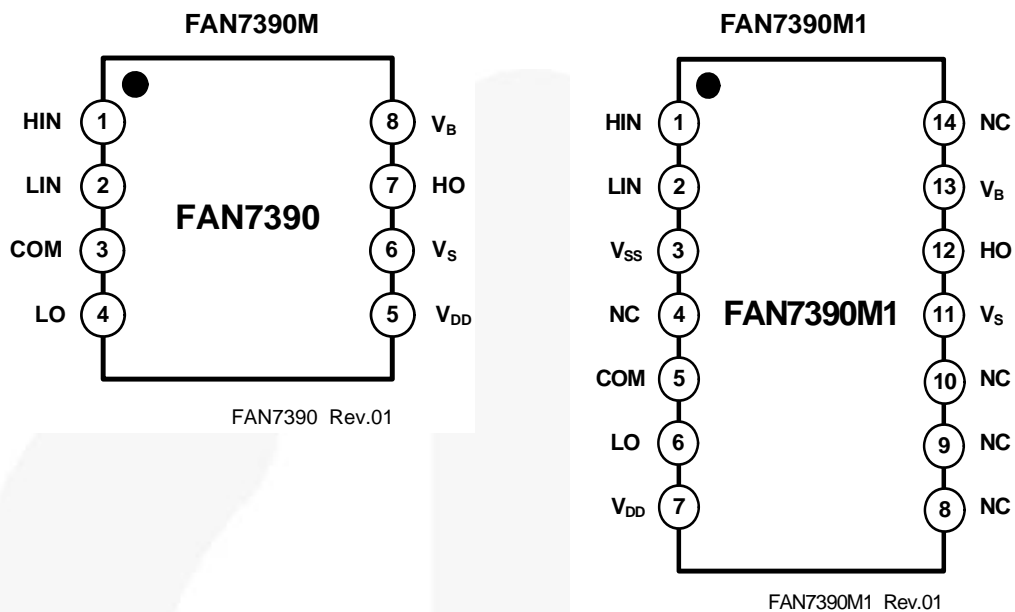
FAN7390M

HIN 1
LIN 2
COM 3
LO 4

FAN7390

8 $V_B$
7 HO
6 $V_S$
5 $V_{DD}$

FAN7390 Rev.01

FAN7390M1

HIN 1
LIN 2
$V_{SS}$ 3
NC 4
COM 5
LO 6
$V_{DD}$ 7

FAN7390M1

14 NC
13 $V_B$
12 HO
11 $V_S$
10 NC
9 NC
8 NC

FAN7390M1 Rev.01